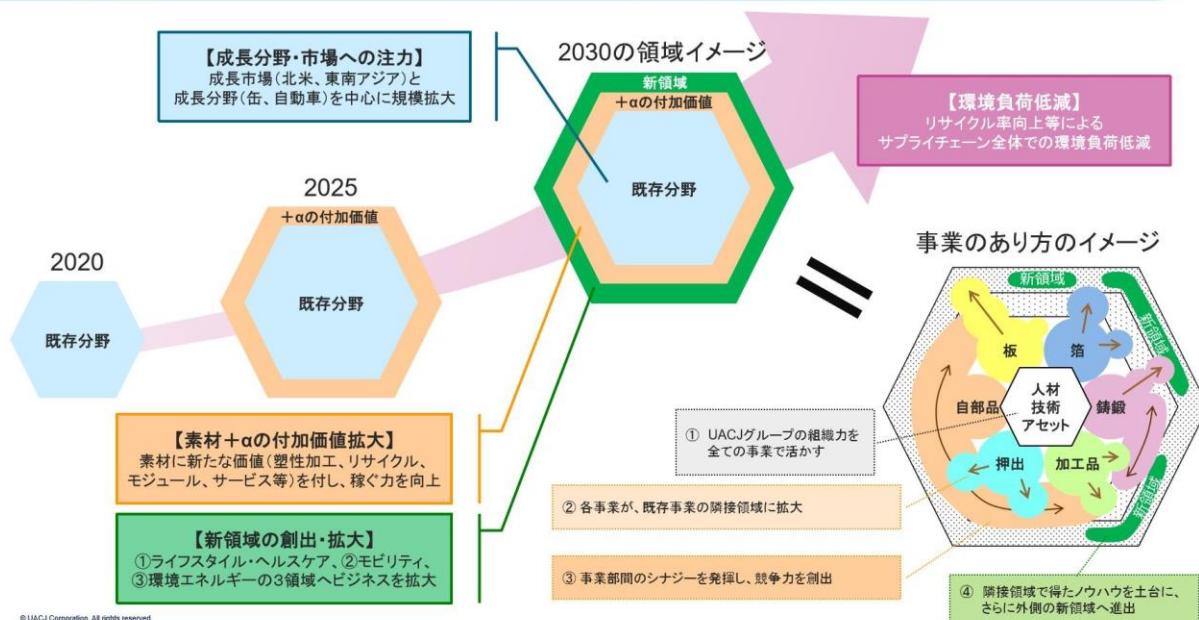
【成長分野･市場への注力】
成長市場（北米、東南アジア）と
成長分野（缶、自動車）を中心に規模拡大

2030の領域イメージ

新領域
＋αの付加価値
既存分野

【環境負荷低減】
リサイクル率向上等による
サプライチェーン全体での環境負荷低減

2025
＋αの付加価値
既存分野

2020
既存分野

事業のあり方のイメージ

新領域
新領域
新領域

板
箔
自部品
人材
技術
アセット
鋳鍛
押出
加工品

【素材＋αの付加価値拡大】
素材に新たな価値（塑性加工、リサイクル、モジュール、サービス等）を付し、稼ぐ力を向上

【新領域の創出･拡大】
①ライフスタイル･ヘルスケア、②モビリティ、③環境エネルギーの3領域へビジネスを拡大

① UACJグループの組織力を全ての事業で活かす

② 各事業が、既存事業の隣接領域に拡大

③ 事業部間のシナジーを発揮し、競争力を創出

④ 隣接領域で得たノウハウを土台に、さらに外側の新領域へ進出

© UACJ Corporation. All rights reserved.